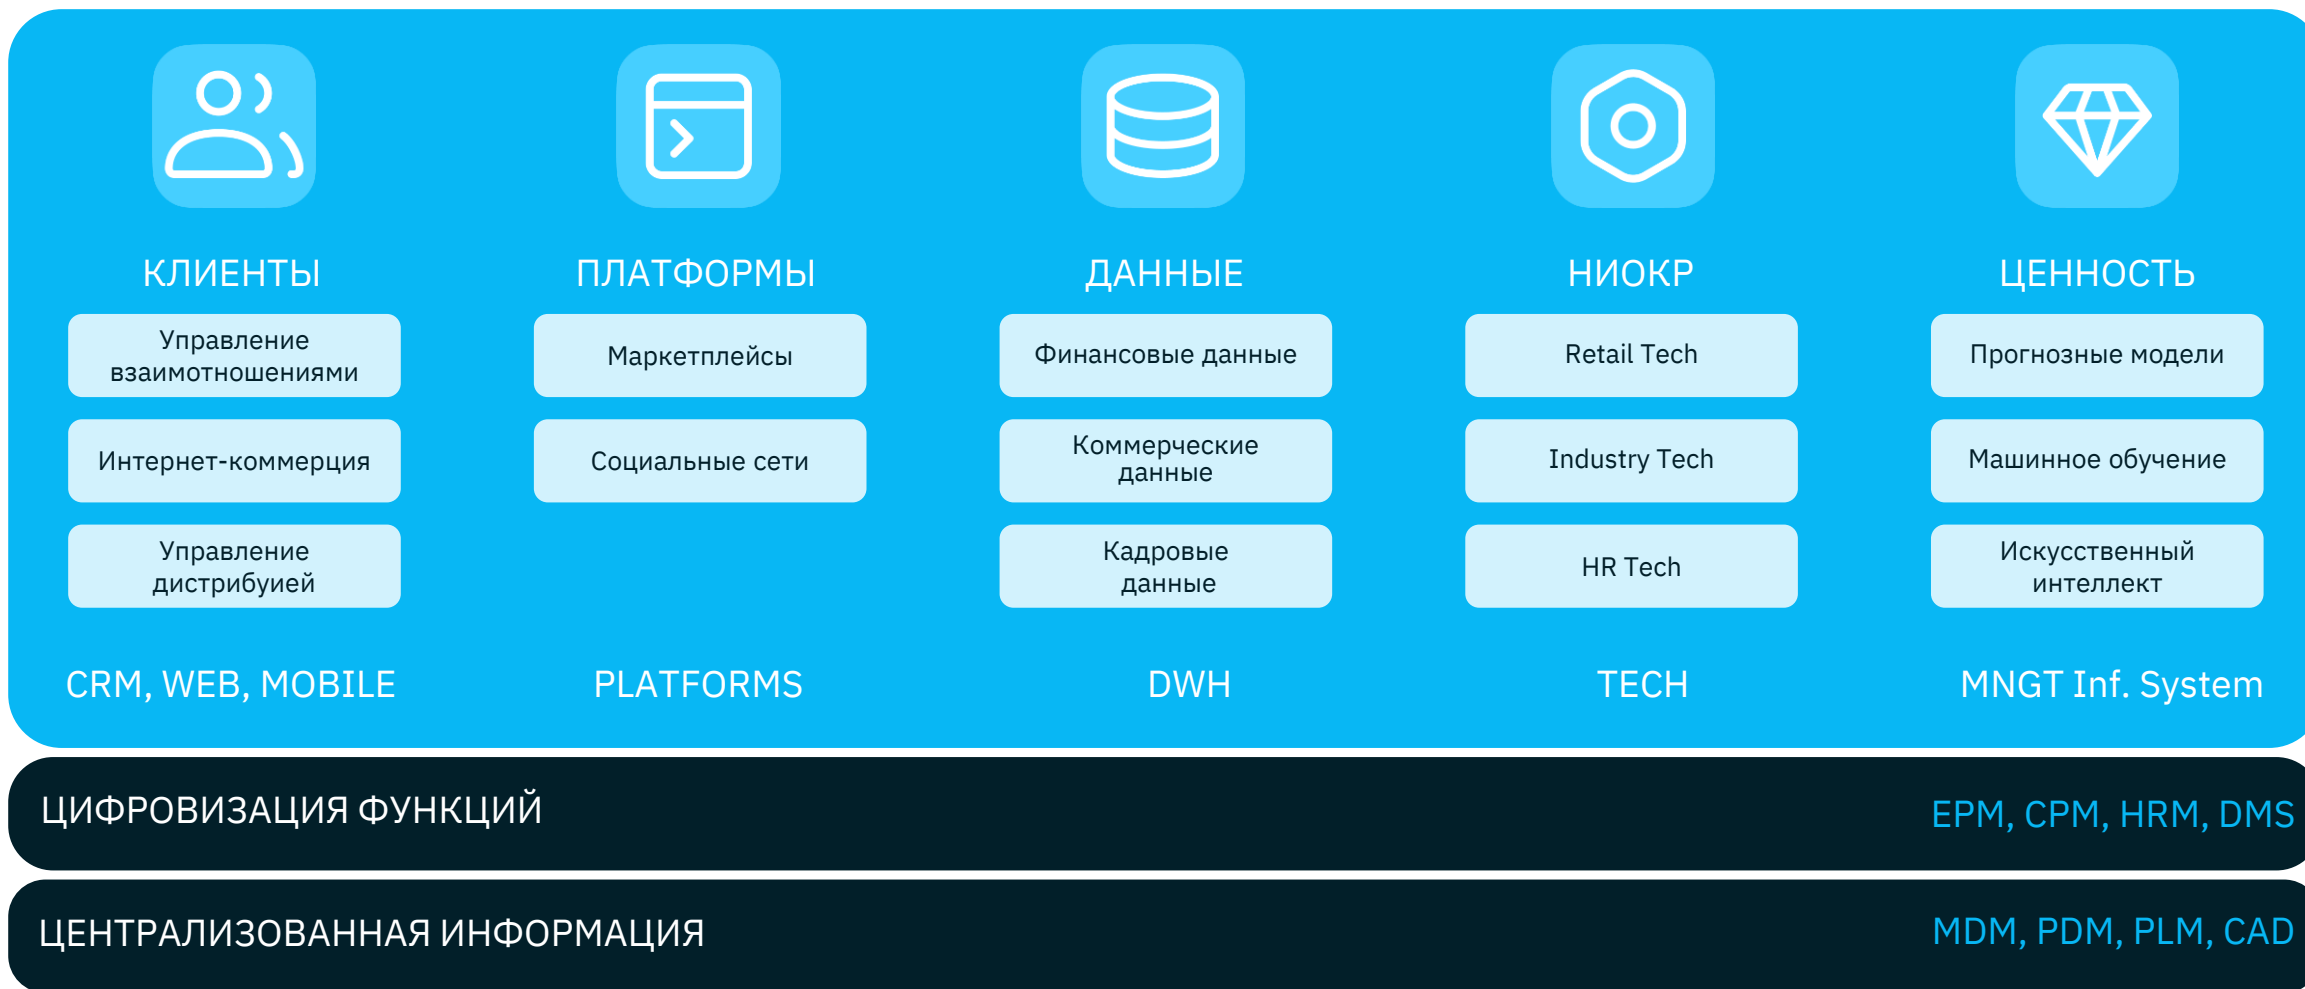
КЛИЕНТЫ

Управление взаимотношениями

Интернет-коммерция

Управление дистрибуией

CRM, WEB, MOBILE

ПЛАТФОРМЫ

Маркетплейсы

Социальные сети

PLATFORMS

ДАННЫЕ

Финансовые данные

Коммерческие данные

Кадровые данные

DWH

НИОКР

Retail Tech

Industry Tech

HR Tech

TECH

ЦЕННОСТЬ

Прогнозные модели

Машинное обучение

Искусственный интеллект

MNGT Inf. System

ЦИФРОВИЗАЦИЯ ФУНКЦИЙ

EPM, CPM, HRM, DMS

ЦЕНТРАЛИЗОВАННАЯ ИНФОРМАЦИЯ

MDM, PDM, PLM, CAD